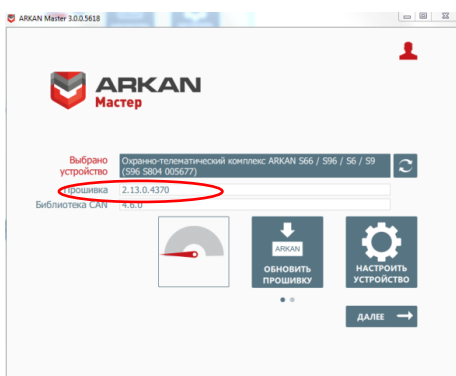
ARKAN Master 3.0.0.5618

ARKAN
Мастер

Выбрано устройство
Охранно-телематический комплекс ARKAN S66 / S96 / S6 / S9 (S96 S804 005677)

Прошивка
2.13.0.4370

Библиотека CAN
4.6.0

ARKAN
ОБНОВИТЬ ПРОШИВКУ

НАСТРОИТЬ УСТРОЙСТВО

ДАЛЕЕ